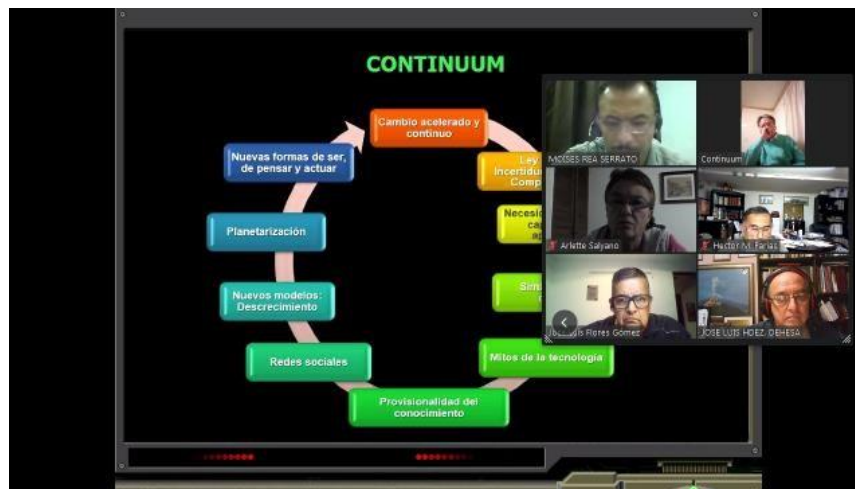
CONTINUUM

Cambio acelerado y continuo

Ley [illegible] Incertidu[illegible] Comp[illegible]

Necesi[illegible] cap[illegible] ap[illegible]

Sim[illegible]

Mitos de la tecnología

Provisionalidad del conocimiento

Redes sociales

Nuevos modelos: Descrecimiento

Planetarización

Nuevas formas de ser, de pensar y actuar

MOISES REA SERRATO

Continuum

Arlette Salyano

Hector M. Farias

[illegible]is Flores Gomez

JOSE LUIS HDEZ. DEHESA